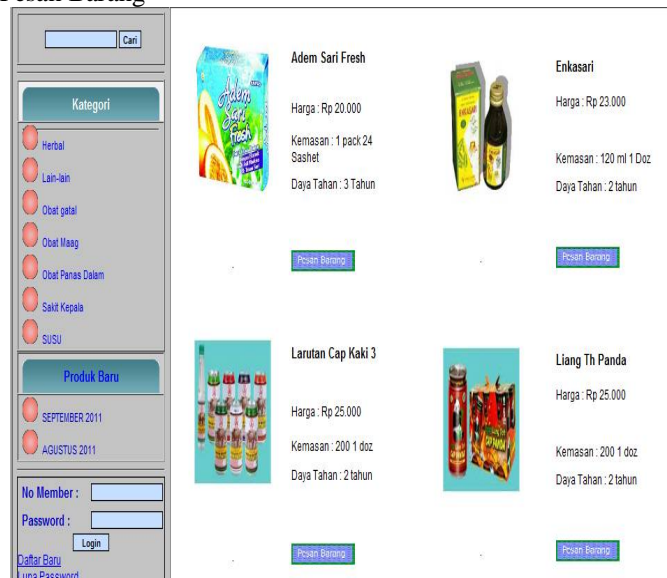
Pesan Barang

Cari

Kategori

Herbal

Lain-lain

Obat gatal

Obat Maag

Obat Panas Dalam

Sakit Kepala

SUSU

Produk Baru

SEPTEMBER 2011

AGUSTUS 2011

No Member :

Password :

Login

Daftar Baru

Lupa Password

Adem Sari Fresh

Harga : Rp 20.000

Kemasan : 1 pack 24 Sashet

Daya Tahan : 3 Tahun

Pesan Barang

Enkasari

Harga : Rp 23.000

Kemasan : 120 ml 1 Doz

Daya Tahan : 2 tahun

Pesan Barang

Larutan Cap Kaki 3

Harga : Rp 25.000

Kemasan : 200 1 doz

Daya Tahan : 2 tahun

Pesan Barang

Liang Th Panda

Harga : Rp 25.000

Kemasan : 200 1 doz

Daya Tahan : 2 tahun

Pesan Barang